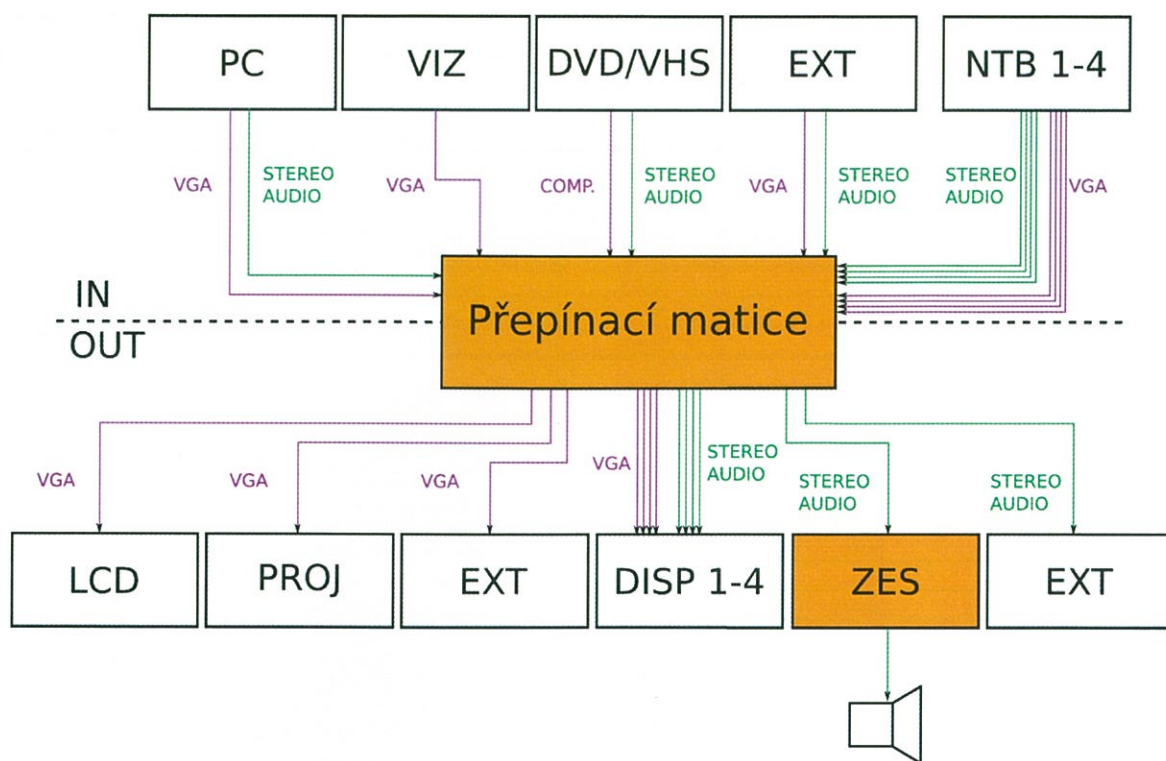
PC

VIZ

DVD/VHS

EXT

NTB 1-4

VGA

STEREO AUDIO

VGA

COMP.

STEREO AUDIO

VGA

STEREO AUDIO

STEREO AUDIO

VGA

IN

Přepínací matice

OUT

VGA

VGA

VGA

VGA

STEREO AUDIO

STEREO AUDIO

STEREO AUDIO

LCD

PROJ

EXT

DISP 1-4

ZES

EXT